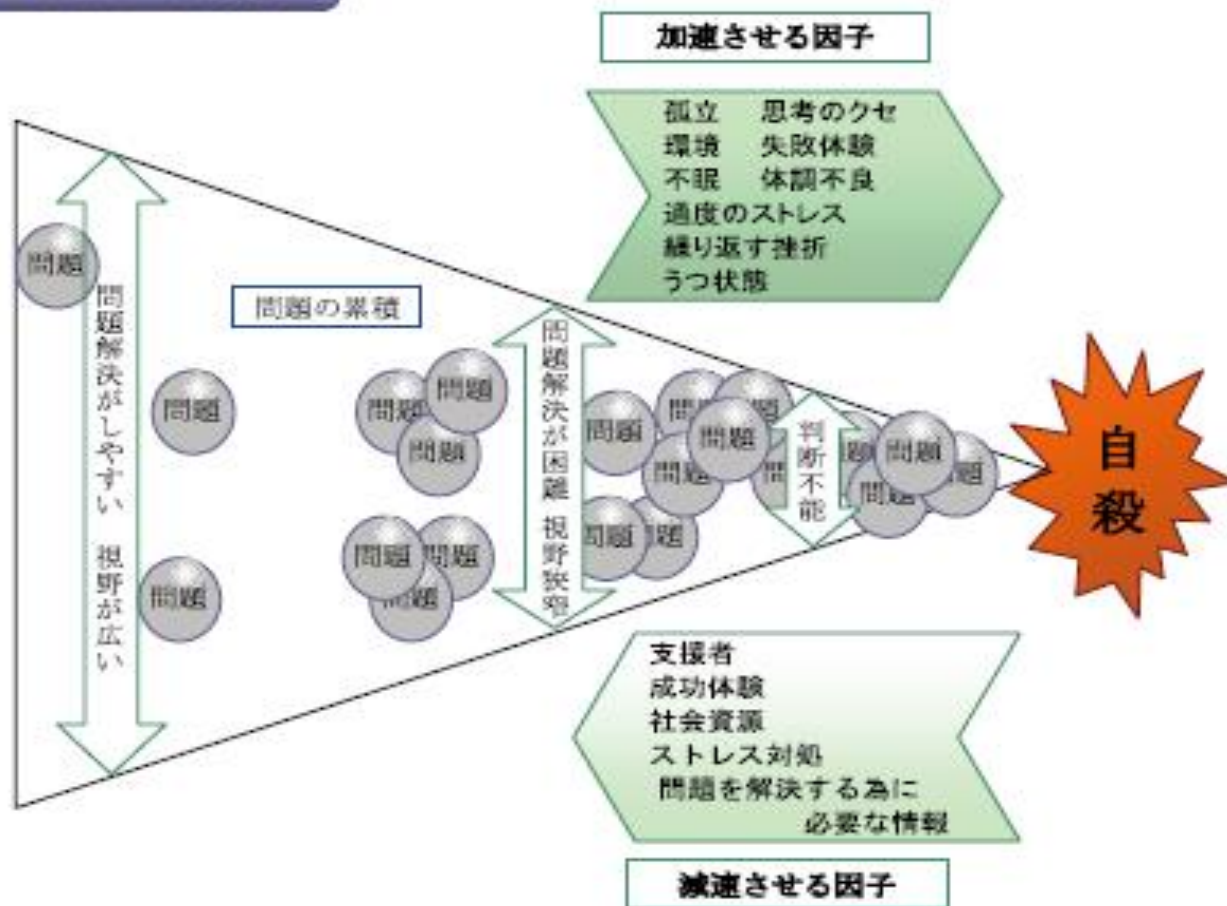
加速させる因子

孤立　思考のクセ
環境　失敗体験
不眠　体調不良
過度のストレス
繰り返す挫折
うつ状態

問題

問題解決がしやすい　視野が広い

問題の累積

問題

問題

問題

問題

問題

問題

問題

問題

問題解決が困難　視野狭窄

問題

問題

問題

問題

問題

問題

問題

判断不能

問題

問題

問題

問題

問題

自殺

支援者
成功体験
社会資源
ストレス対処
問題を解決する為に
必要な情報

減速させる因子